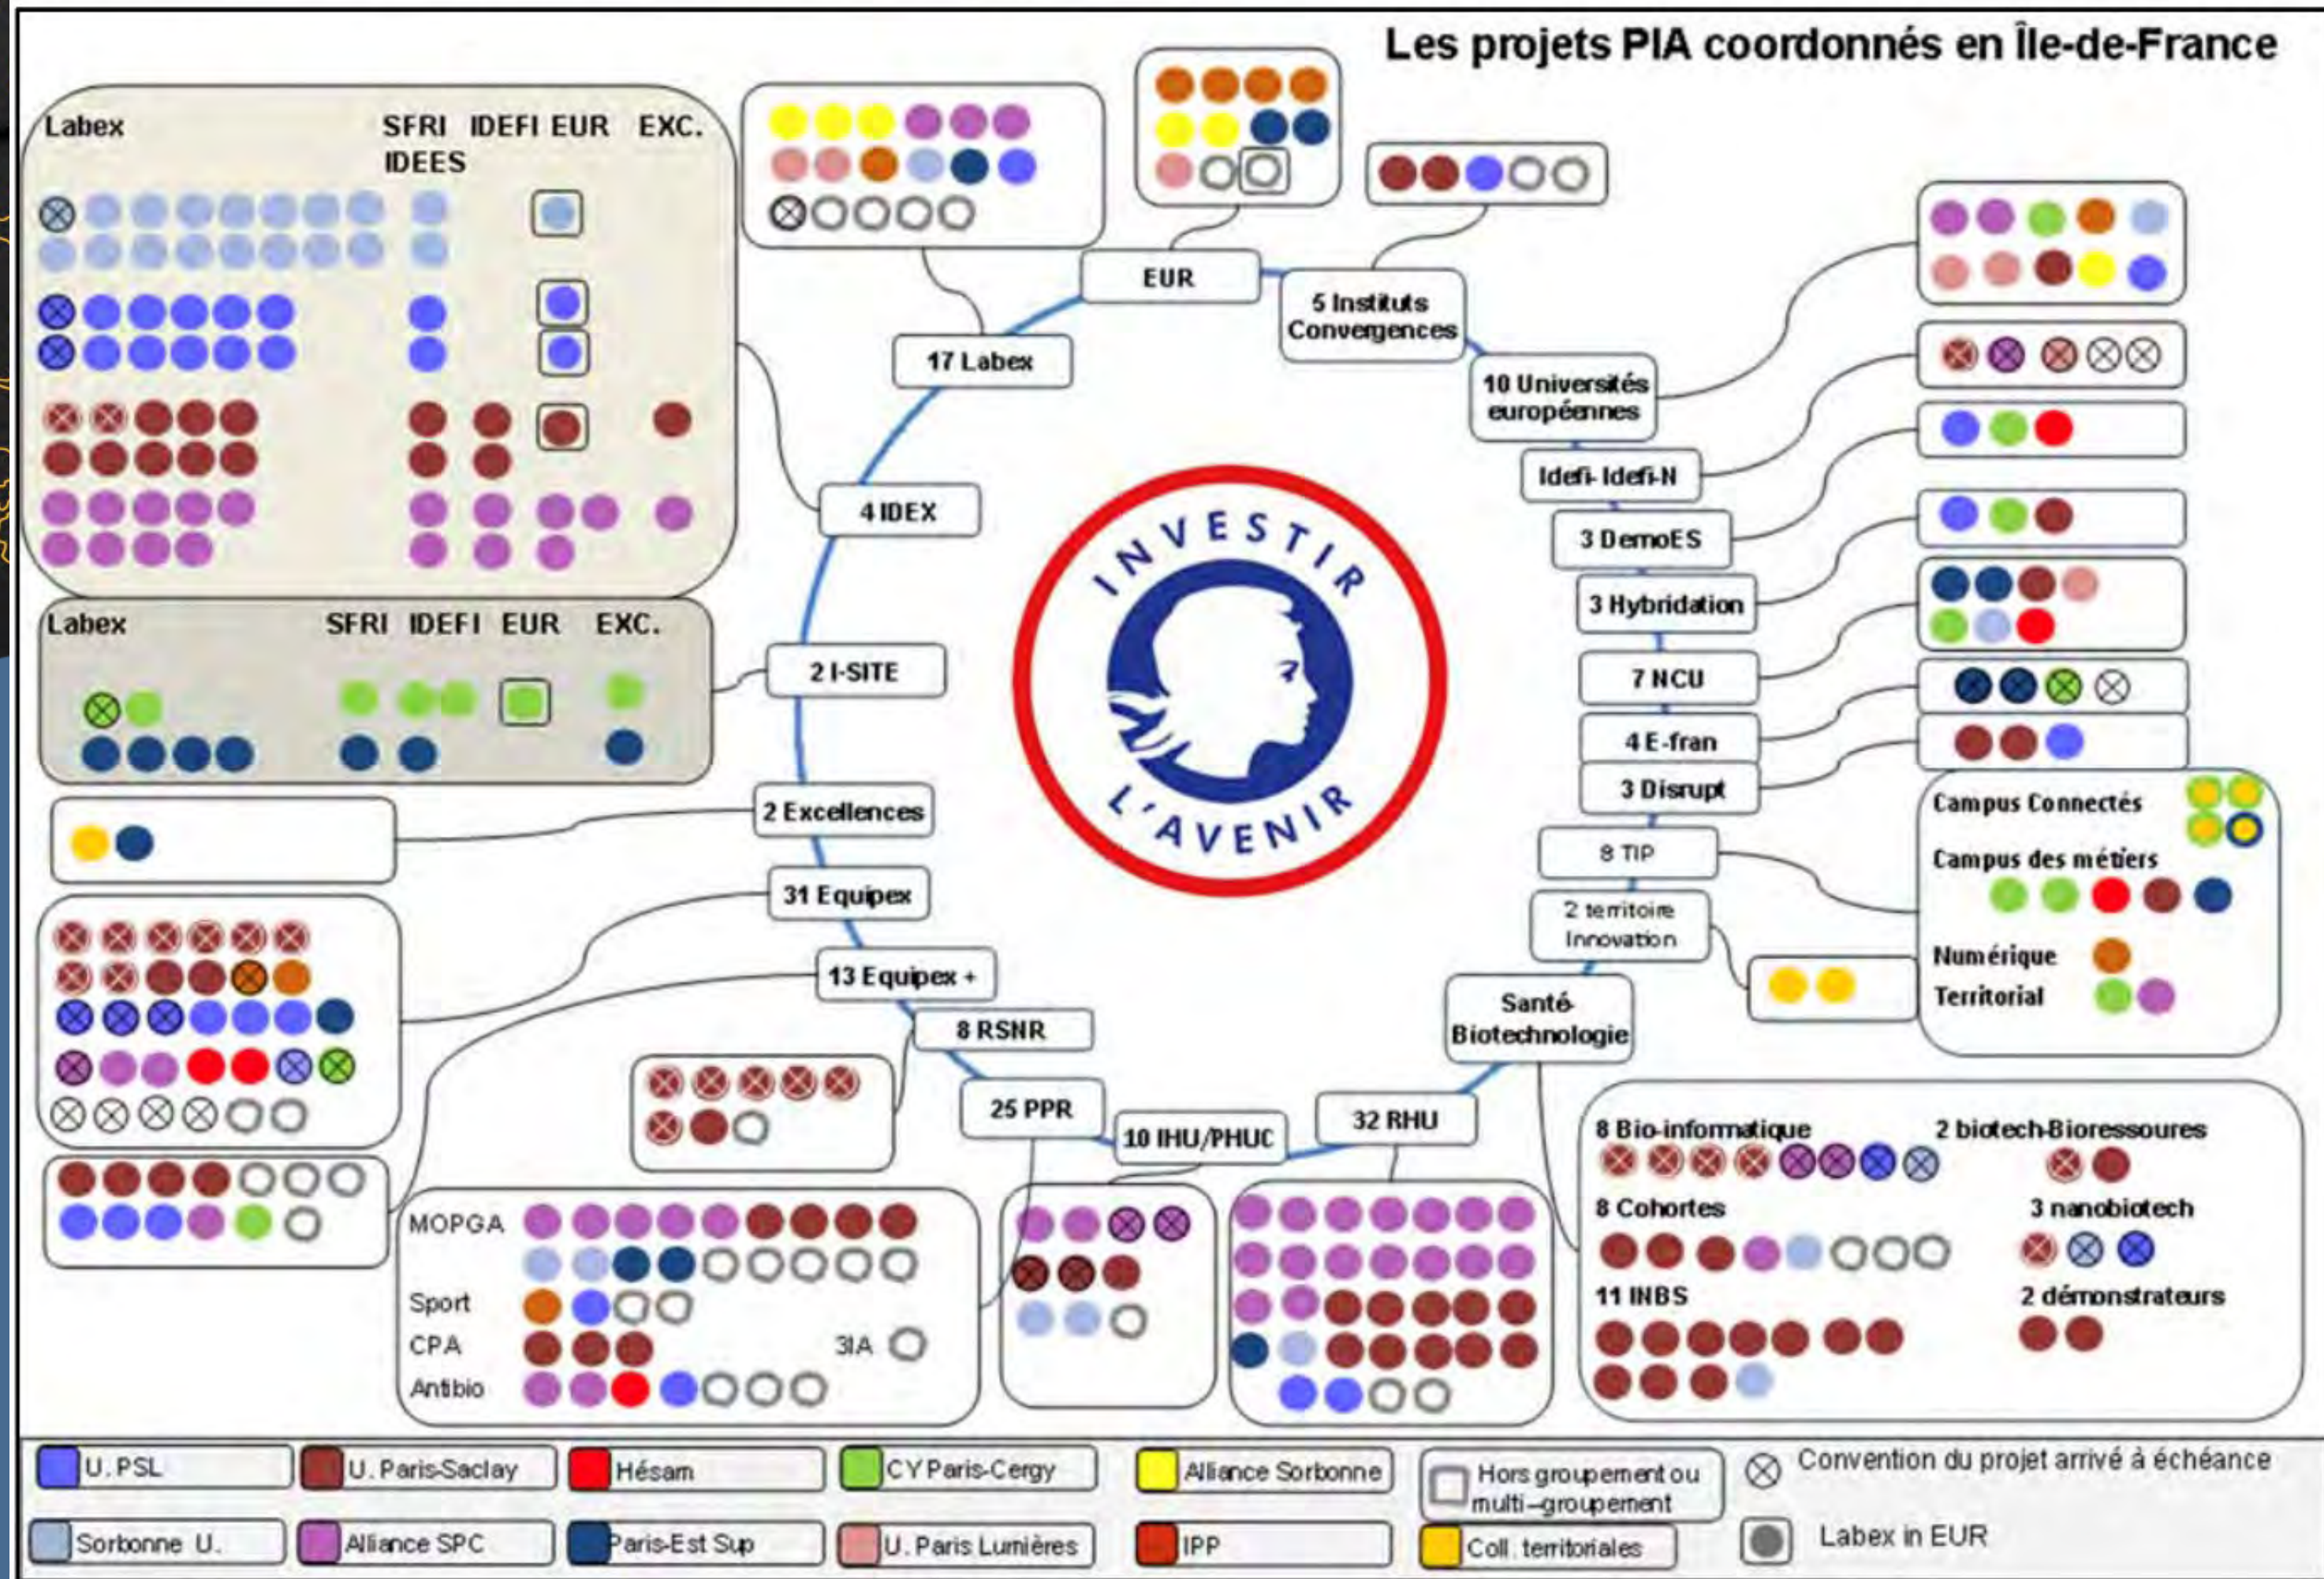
Les projets PIA coordonnés en Île-de-France

Labex SFRI IDEES IDEFI EUR EXC.

Labex SFRI IDEFI EUR EXC.

EUR
5 Instituts Convergences
17 Labex
10 Universités européennes
Idefi- Idefi-N
4 IDEX
3 DemoES
3 Hybridation
2 I-SITE
7 NCU
4 E-fran
3 Disrupt
2 Excellences
8 TIP
31 Equipex
2 territoire Innovation
13 Equipex +
Santé Biotechnologie
8 RSNR
25 PPR
10 IHU/PHUC
32 RHU

INVESTIR L'AVENIR

Campus Connectés
Campus des métiers
Numérique
Territorial

MOPGA
Sport
CPA
3IA
Antibio

8 Bio-informatique
2 biotech-Bioressoures
8 Cohortes
3 nanobiotech
11 INBS
2 démonstrateurs

U. PSL
U. Paris-Saclay
Hésam
CY Paris-Cergy
Alliance Sorbonne
Hors groupement ou multi-groupement
Convention du projet arrivé à échéance
Sorbonne U.
Alliance SPC
Paris-Est Sup
U. Paris Lumières
IPP
Coll. territoriales
Labex in EUR